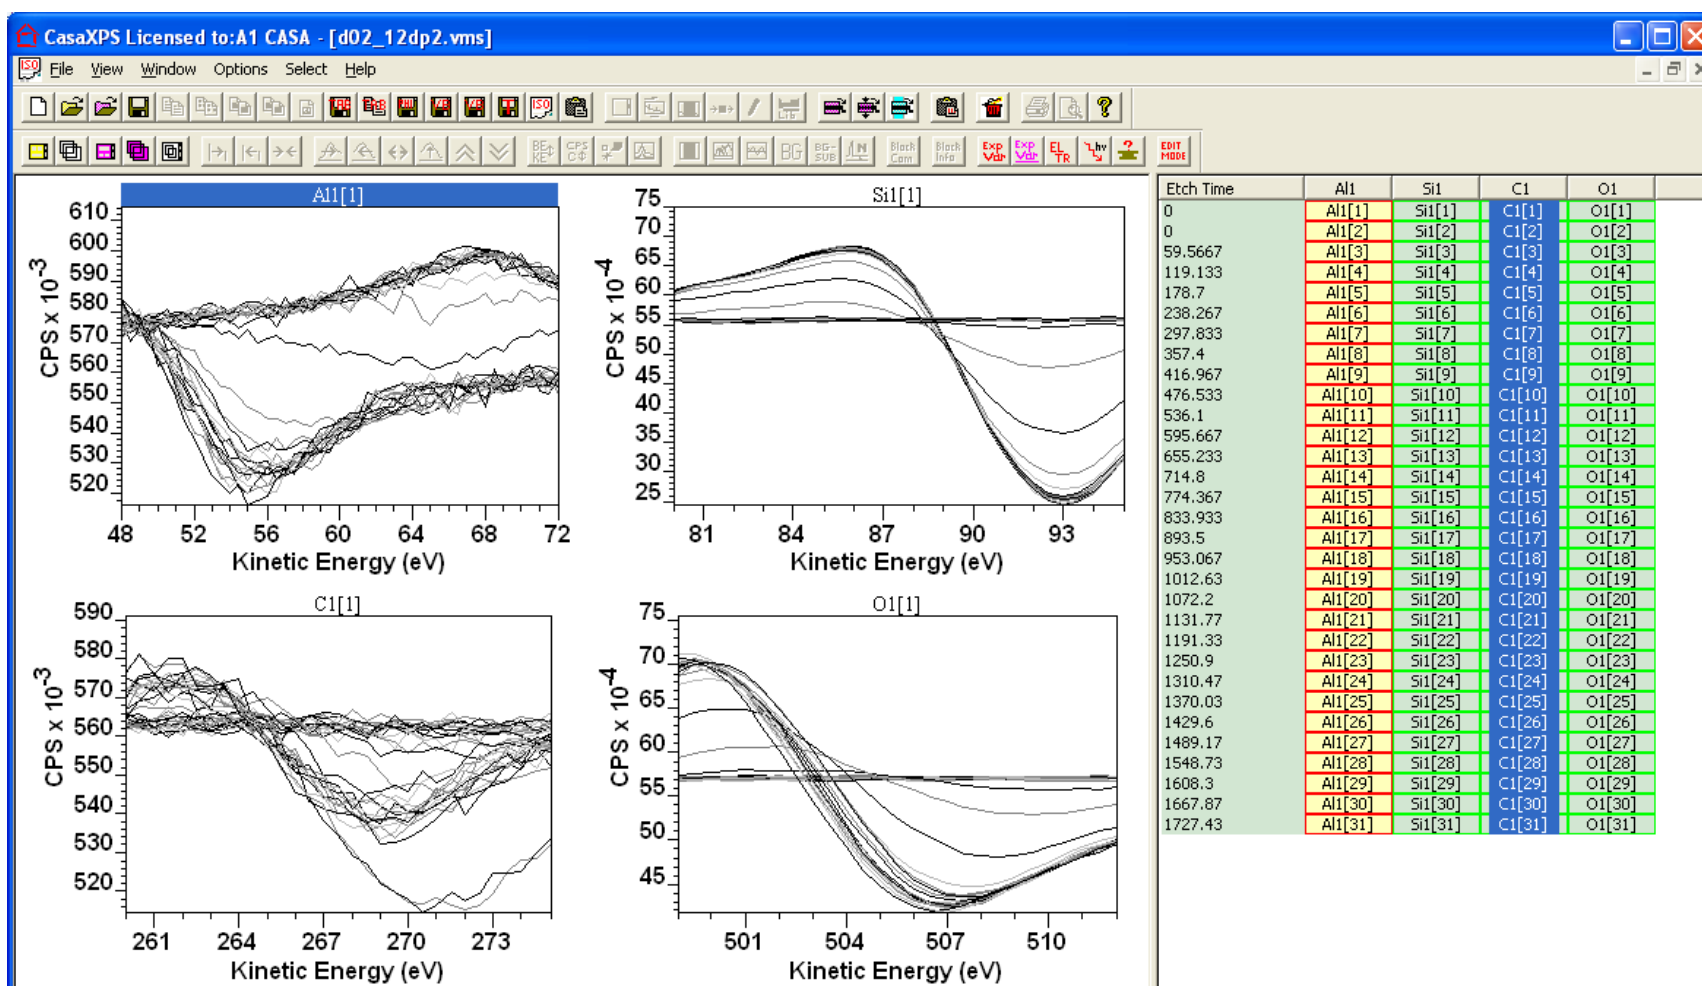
CasaXPS Licensed to:A1 CASA - [d02_12dp2.vms]

File View Window Options Select Help

Al1[1]

610
600
590
580
570
560
550
540
530
520

CPS x $10^{-3}$

48 52 56 60 64 68 72
Kinetic Energy (eV)

Si1[1]

75
70
65
60
55
50
45
40
35
30
25

CPS x $10^{-4}$

81 84 87 90 93
Kinetic Energy (eV)

C1[1]

590
580
570
560
550
540
530
520

CPS x $10^{-3}$

261 264 267 270 273
Kinetic Energy (eV)

O1[1]

75
70
65
60
55
50
45

CPS x $10^{-4}$

501 504 507 510
Kinetic Energy (eV)

| Etch Time | Al1 | Si1 | C1 | O1 |
|---|---|---|---|---|
| 0 | Al1[1] | Si1[1] | C1[1] | O1[1] |
| 0 | Al1[2] | Si1[2] | C1[2] | O1[2] |
| 59.5667 | Al1[3] | Si1[3] | C1[3] | O1[3] |
| 119.133 | Al1[4] | Si1[4] | C1[4] | O1[4] |
| 178.7 | Al1[5] | Si1[5] | C1[5] | O1[5] |
| 238.267 | Al1[6] | Si1[6] | C1[6] | O1[6] |
| 297.833 | Al1[7] | Si1[7] | C1[7] | O1[7] |
| 357.4 | Al1[8] | Si1[8] | C1[8] | O1[8] |
| 416.967 | Al1[9] | Si1[9] | C1[9] | O1[9] |
| 476.533 | Al1[10] | Si1[10] | C1[10] | O1[10] |
| 536.1 | Al1[11] | Si1[11] | C1[11] | O1[11] |
| 595.667 | Al1[12] | Si1[12] | C1[12] | O1[12] |
| 655.233 | Al1[13] | Si1[13] | C1[13] | O1[13] |
| 714.8 | Al1[14] | Si1[14] | C1[14] | O1[14] |
| 774.367 | Al1[15] | Si1[15] | C1[15] | O1[15] |
| 833.933 | Al1[16] | Si1[16] | C1[16] | O1[16] |
| 893.5 | Al1[17] | Si1[17] | C1[17] | O1[17] |
| 953.067 | Al1[18] | Si1[18] | C1[18] | O1[18] |
| 1012.63 | Al1[19] | Si1[19] | C1[19] | O1[19] |
| 1072.2 | Al1[20] | Si1[20] | C1[20] | O1[20] |
| 1131.77 | Al1[21] | Si1[21] | C1[21] | O1[21] |
| 1191.33 | Al1[22] | Si1[22] | C1[22] | O1[22] |
| 1250.9 | Al1[23] | Si1[23] | C1[23] | O1[23] |
| 1310.47 | Al1[24] | Si1[24] | C1[24] | O1[24] |
| 1370.03 | Al1[25] | Si1[25] | C1[25] | O1[25] |
| 1429.6 | Al1[26] | Si1[26] | C1[26] | O1[26] |
| 1489.17 | Al1[27] | Si1[27] | C1[27] | O1[27] |
| 1548.73 | Al1[28] | Si1[28] | C1[28] | O1[28] |
| 1608.3 | Al1[29] | Si1[29] | C1[29] | O1[29] |
| 1667.87 | Al1[30] | Si1[30] | C1[30] | O1[30] |
| 1727.43 | Al1[31] | Si1[31] | C1[31] | O1[31] |